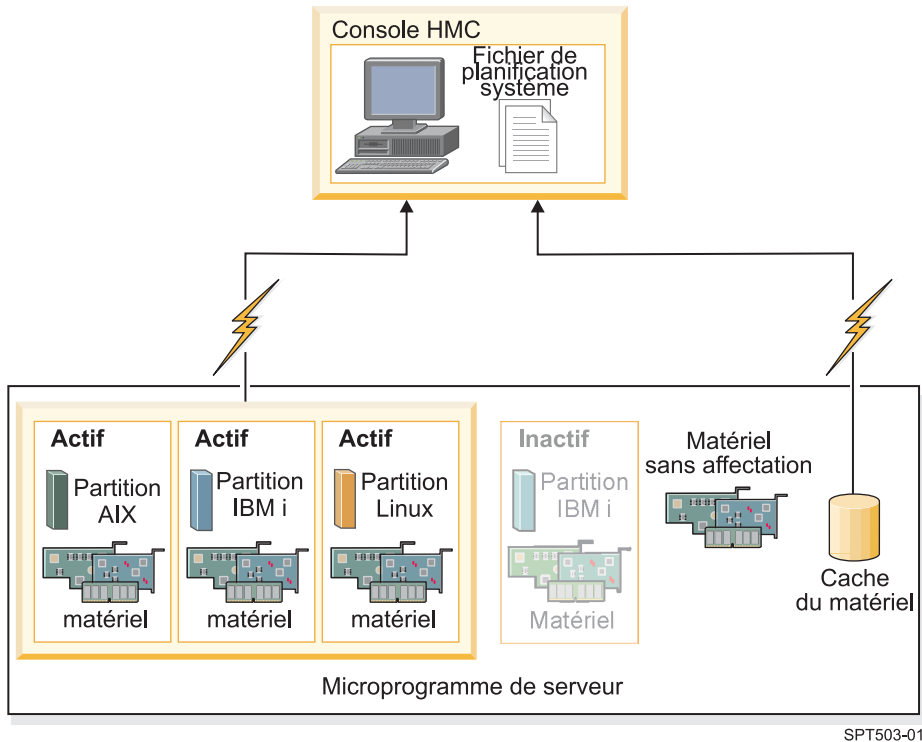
Console HMC

Fichier de planification système

Actif

Partition AIX

matériel

Actif

Partition IBM i

matériel

Actif

Partition Linux

matériel

Inactif

Partition IBM i

Matériel

Matériel sans affectation

Cache du matériel

Microprogramme de serveur

SPT503-01